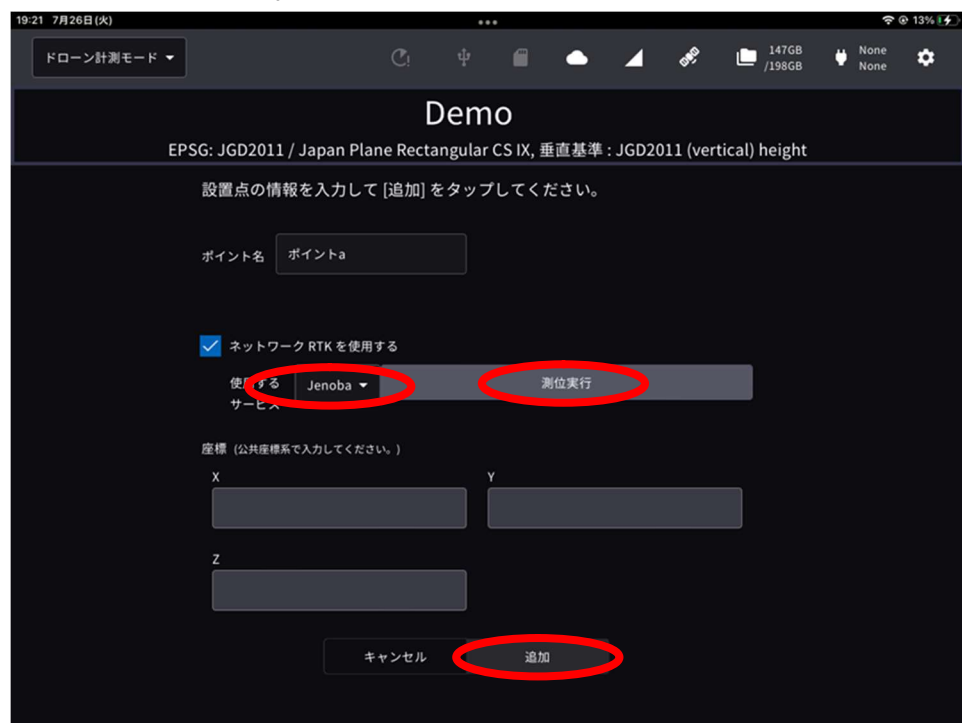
19:21 7月26日(火)

13%

ドローン計測モード

147GB /198GB

None None

Demo

EPSG: JGD2011 / Japan Plane Rectangular CS IX, 垂直基準 : JGD2011 (vertical) height

設置点の情報を入力して [追加] をタップしてください。

ポイント名 ポイントa

ネットワーク RTK を使用する

使用するサービス Jenoba

測位実行

座標 (公共座標系で入力してください。)

X

Y

Z

キャンセル

追加